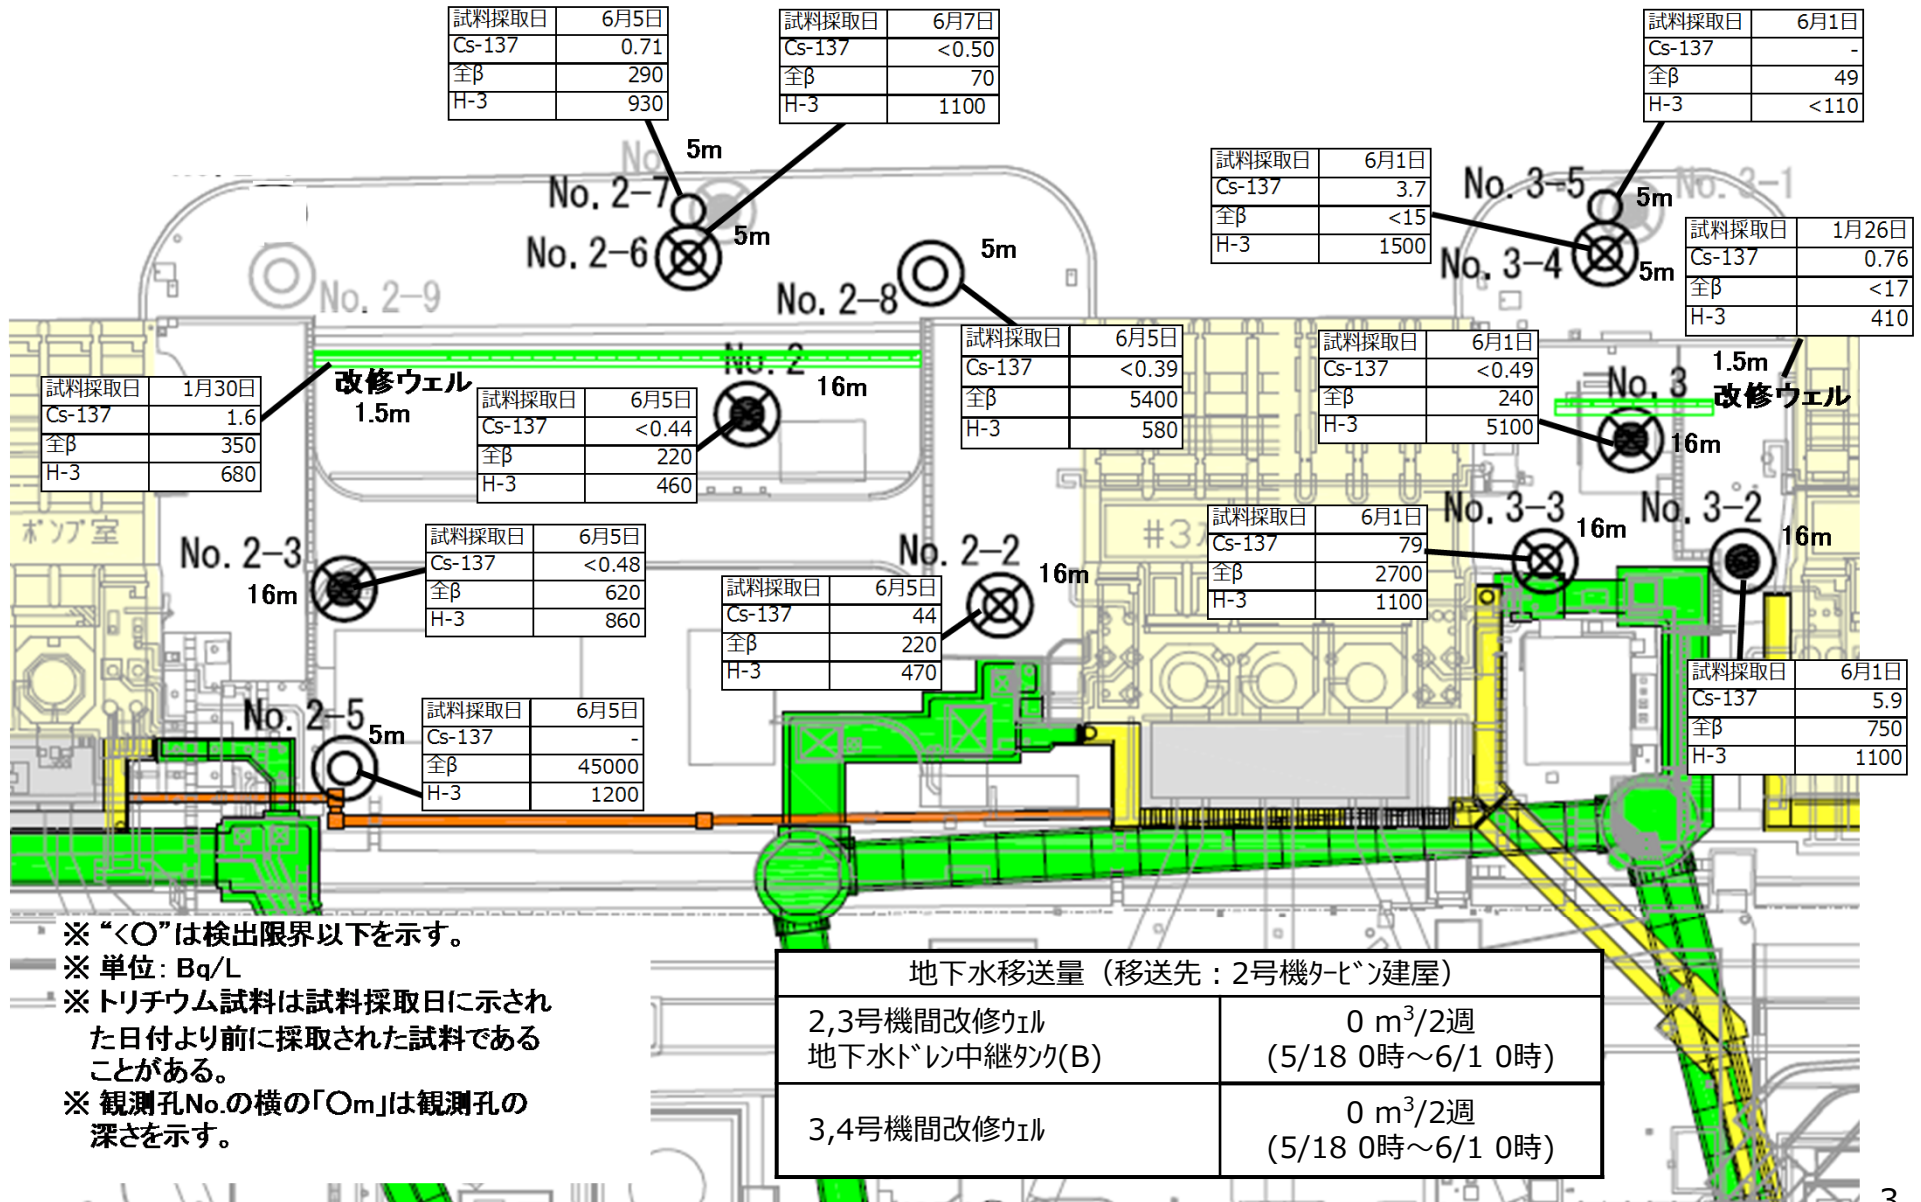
| 試料採取日 | 6月5日 |
|---|---|
| Cs-137 | 0.71 |
| 全β | 290 |
| H-3 | 930 |

| 試料採取日 | 6月7日 |
|---|---|
| Cs-137 | <0.50 |
| 全β | 70 |
| H-3 | 1100 |

| 試料採取日 | 6月1日 |
|---|---|
| Cs-137 | - |
| 全β | 49 |
| H-3 | <110 |

No. 2-7 5m
No. 2-6 5m
No. 2-9
No. 2-8 5m

| 試料採取日 | 6月1日 |
|---|---|
| Cs-137 | 3.7 |
| 全β | <15 |
| H-3 | 1500 |

No. 3-5 5m
No. 3-1
No. 3-4 5m

| 試料採取日 | 1月26日 |
|---|---|
| Cs-137 | 0.76 |
| 全β | <17 |
| H-3 | 410 |

| 試料採取日 | 1月30日 |
|---|---|
| Cs-137 | 1.6 |
| 全β | 350 |
| H-3 | 680 |

改修ウェル
1.5m

No. 2 16m

| 試料採取日 | 6月5日 |
|---|---|
| Cs-137 | <0.44 |
| 全β | 220 |
| H-3 | 460 |

| 試料採取日 | 6月5日 |
|---|---|
| Cs-137 | <0.39 |
| 全β | 5400 |
| H-3 | 580 |

| 試料採取日 | 6月1日 |
|---|---|
| Cs-137 | <0.49 |
| 全β | 240 |
| H-3 | 5100 |

1.5m
改修ウェル
No. 3 16m

ポンプ室
No. 2-3 16m

| 試料採取日 | 6月5日 |
|---|---|
| Cs-137 | <0.48 |
| 全β | 620 |
| H-3 | 860 |

| 試料採取日 | 6月5日 |
|---|---|
| Cs-137 | 44 |
| 全β | 220 |
| H-3 | 470 |

No. 2-2 16m
#3

| 試料採取日 | 6月1日 |
|---|---|
| Cs-137 | 79 |
| 全β | 2700 |
| H-3 | 1100 |

No. 3-3 16m
No. 3-2 16m

| 試料採取日 | 6月1日 |
|---|---|
| Cs-137 | 5.9 |
| 全β | 750 |
| H-3 | 1100 |

No. 2-5 5m

| 試料採取日 | 6月5日 |
|---|---|
| Cs-137 | - |
| 全β | 45000 |
| H-3 | 1200 |

※ "<○"は検出限界以下を示す。
※ 単位：Bq/L
※ トリチウム試料は試料採取日に示された日付より前に採取された試料であることがある。
※ 観測孔No.の横の「○m」は観測孔の深さを示す。

| 地下水移送量（移送先：2号機ﾀｰﾋﾞﾝ建屋） | |
|---|---|
| 2,3号機間改修ｳｪﾙ 地下水ﾄﾞﾚﾝ中継ﾀﾝｸ(B) | 0 $m^3$/2週 (5/18 0時～6/1 0時) |
| 3,4号機間改修ｳｪﾙ | 0 $m^3$/2週 (5/18 0時～6/1 0時) |

3